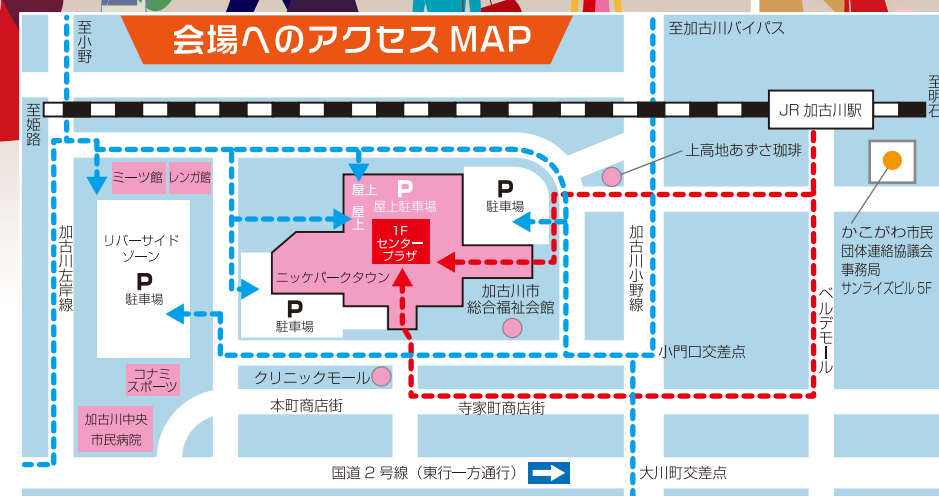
会場へのアクセス MAP

至小野

至加古川バイパス

至明石

至姫路

JR 加古川駅

上高地あずさ珈琲

かこがわ市民団体連絡協議会事務局
サンライズビル 5F

ミーツ館

レンガ館

屋上

P
屋上駐車場

屋上

P
駐車場

1F
センタープラザ

ニッケパークタウン

P
駐車場

リバーサイドゾーン

P
駐車場

加古川左岸線

加古川小野線

ベルデモール

加古川市総合福祉会館

小門口交差点

コナミスポーツ

クリニックモール

本町商店街

寺家町商店街

加古川中央市民病院

国道 2 号線（東行一方通行）

大川町交差点